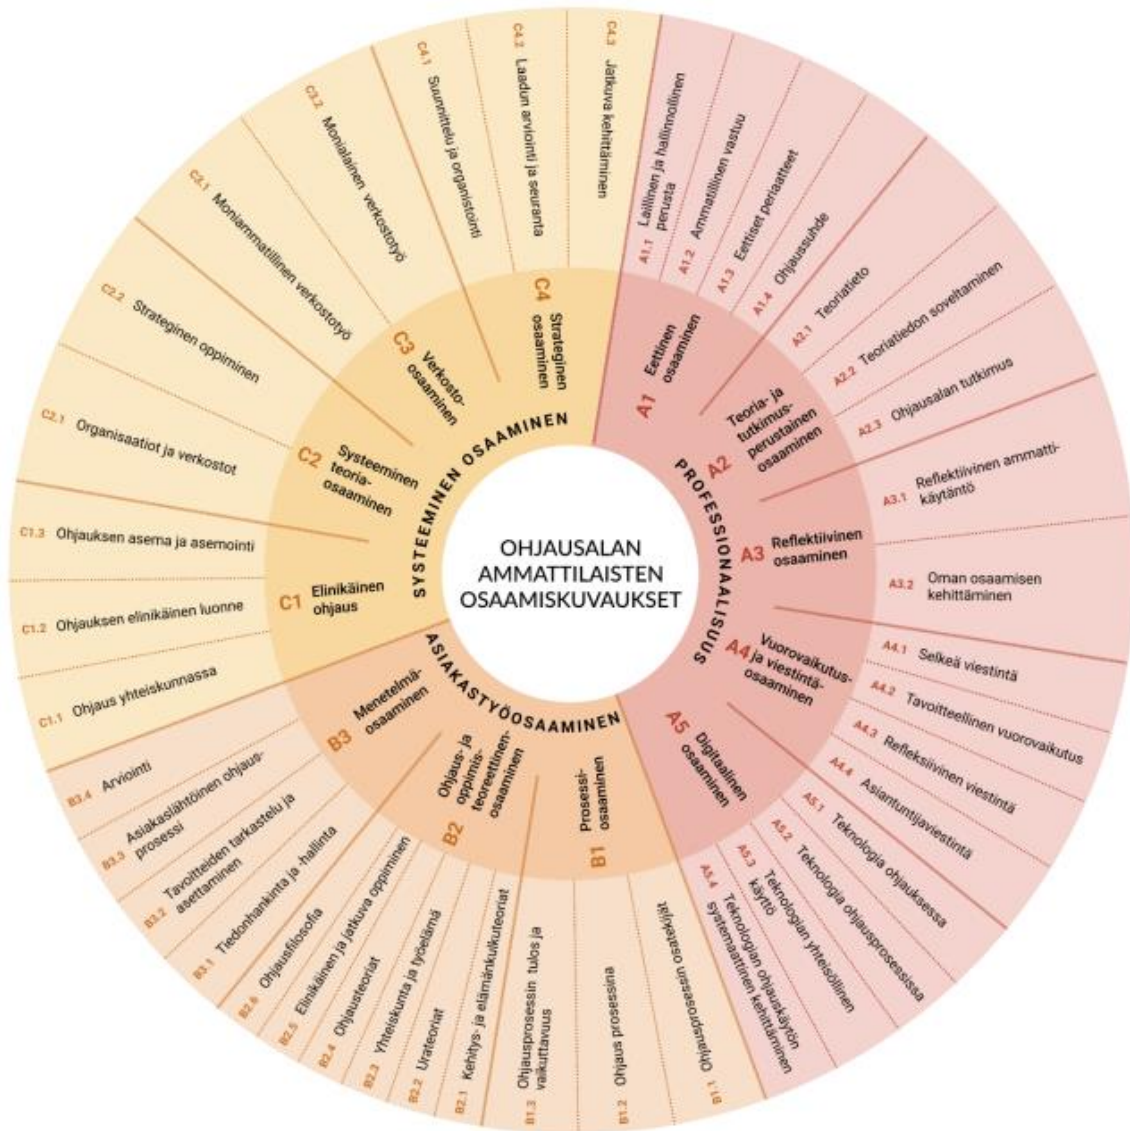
OHJAUSALAN AMMATTILAISTEN OSAAMISKUVAUKSET

PROFESSIONAALISUUS

A1 Eettinen osaaminen
A1.1 Laillinen ja hallinnollinen perusta
A1.2 Ammatillinen vastuu
A1.3 Eettiset periaatteet
A1.4 Ohjaussuhde

A2 Teoria- ja tutkimusperustainen osaaminen
A2.1 Teoriatieto
A2.2 Teoriatiedon soveltaminen
A2.3 Ohjausalan tutkimus

A3 Reflektiivinen osaaminen
A3.1 Reflektiivinen ammattikäytäntö
A3.2 Oman osaamisen kehittäminen

A4 Vuorovaikutus- ja viestintäosaaminen
A4.1 Selkeä viestintä
A4.2 Tavoitteellinen vuorovaikutus
A4.3 Refleksiivinen viestintä
A4.4 Asiantuntijaviestintä

A5 Digitaalinen osaaminen
A5.1 Teknologia ohjauksessa
A5.2 Teknologia ohjausprosessissa
A5.3 Teknologian yhteisöllinen käyttö
A5.4 Teknologian ohjauskäytön systemaattinen kehittäminen

ASIAKASTYÖOSAAMINEN

B1 Prosessiosaaminen
B1.1 Ohjausprosessi
B1.2 Ohjaus prosessina
B1.3 Ohjausprosessin tulos ja vaikuttavuus

B2 Ohjaus- ja oppimisteoreettinen osaaminen
B2.1 Kehitys- ja elämänkulkuteoriat
B2.2 Urateoriat
B2.3 Yhteiskunta ja työelämä
B2.4 Ohjausteoriat
B2.5 Elinikäinen ja jatkuva oppiminen
B2.6 Ohjausfilosofia

B3 Menetelmäosaaminen
B3.1 Tiedonhankinta ja -hallinta
B3.2 Tavoitteiden tarkastelu ja asettaminen
B3.3 Asiakaslähtöinen ohjausprosessi
B3.4 Arviointi

SYSTEEMINEN OSAAMINEN

C1 Elinikäinen ohjaus
C1.1 Ohjaus yhteiskunnassa
C1.2 Ohjauksen elinikäinen luonne
C1.3 Ohjauksen asema ja asemointi

C2 Systeeminen teoriaosaaminen
C2.1 Organisaatiot ja verkostot
C2.2 Strateginen oppiminen

C3 Verkosto-osaaminen
C2.1 Moniammatillinen verkostotyö
C2.2 Monialainen verkostotyö

C4 Strateginen osaaminen
C4.1 Suunnittelu ja organisointi
C4.2 Laadun arviointi ja seuranta
C4.3 Jatkuva kehittäminen